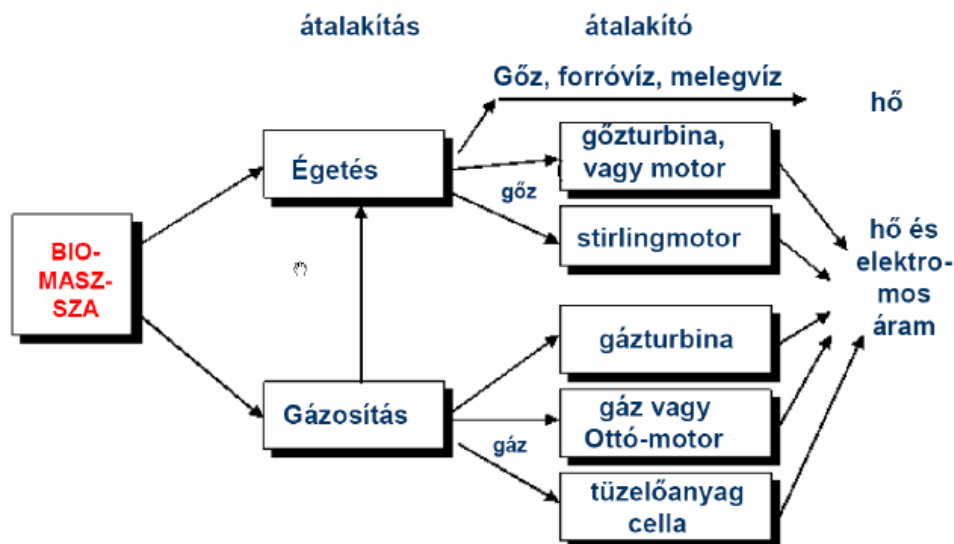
átalakítás

átalakító

BIO-MASZ-SZA

Égetés

Gázosítás

Gőz, forróvíz, melegvíz

hő

gőz

gőzturbina, vagy motor

stirlingmotor

hő és elektro-mos áram

gázturbina

gáz

gáz vagy Ottó-motor

tüzelőanyag cella